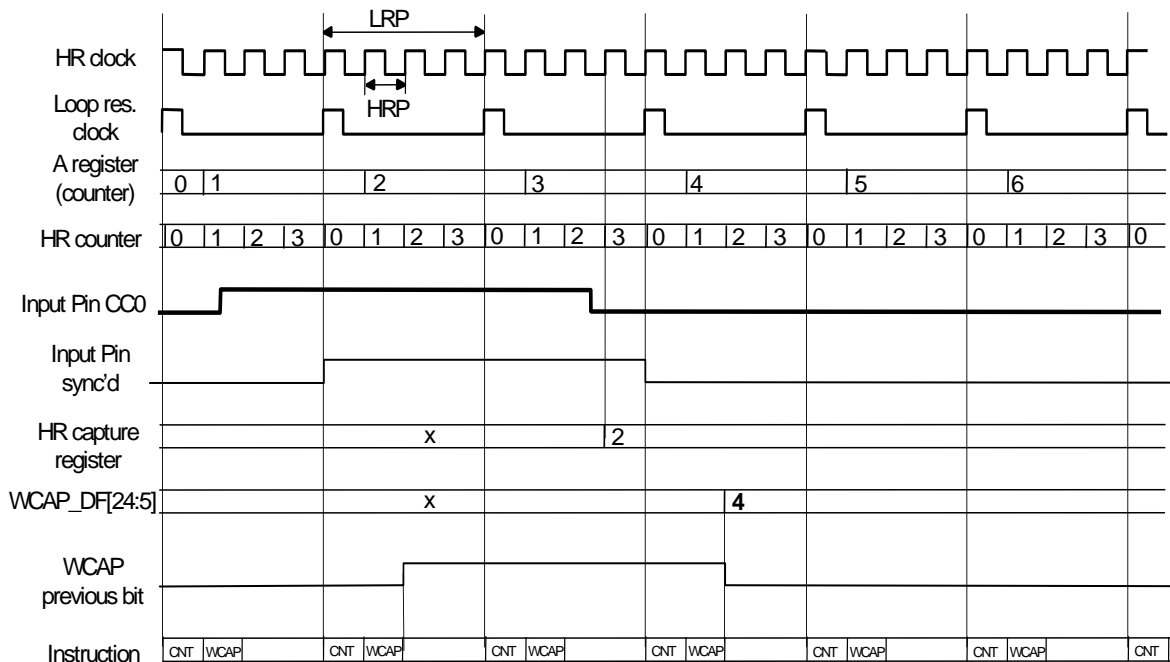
LRP

HR clock

HRP

Loop res. clock

A register (counter)

0 1 2 3 4 5 6

HR counter

0 1 2 3 0 1 2 3 0 1 2 3 0 1 2 3 0 1 2 3 0 1 2 3 0

Input Pin CC0

Input Pin sync'd

HR capture register

x 2

WCAP_DF[24:5]

x 4

WCAP previous bit

Instruction

CNT WCAP CNT WCAP CNT WCAP CNT WCAP CNT WCAP CNT WCAP CNT